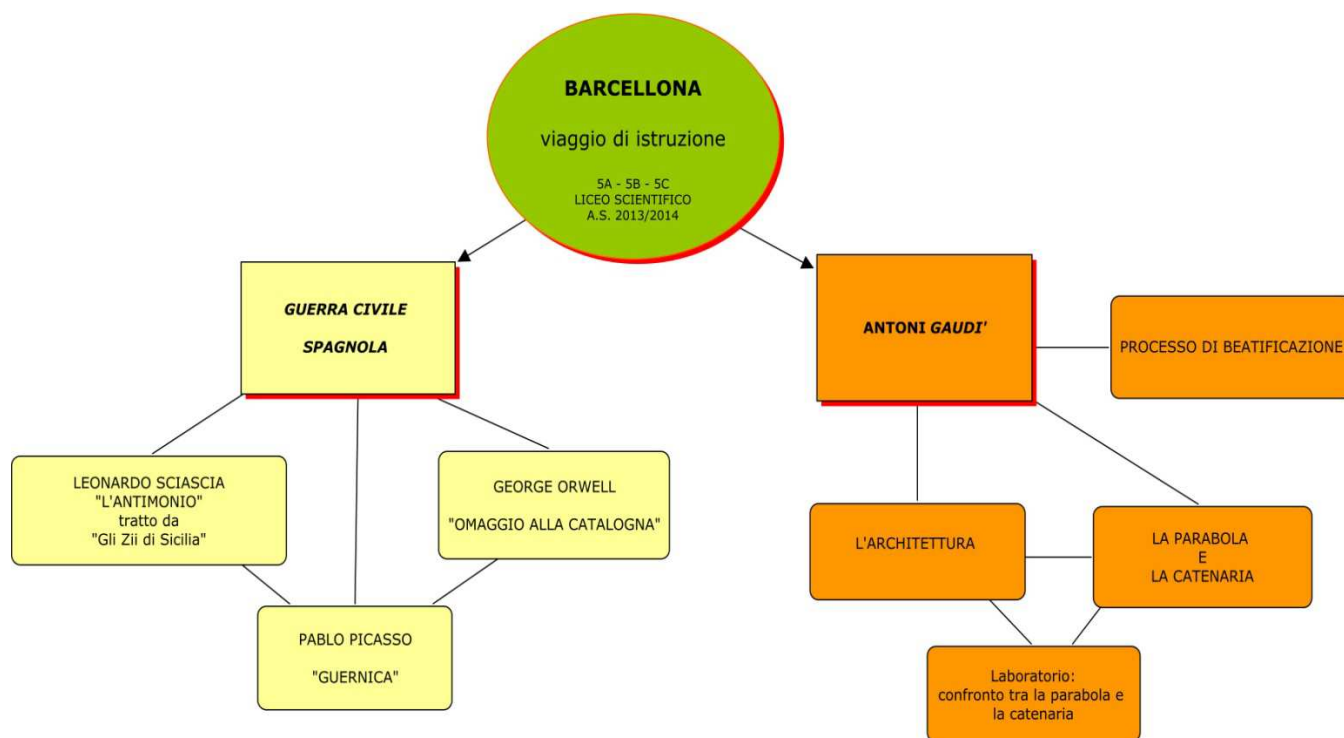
BARCELLONA

viaggio di istruzione

5A - 5B - 5C
LICEO SCIENTIFICO
A.S. 2013/2014

GUERRA CIVILE

SPAGNOLA

LEONARDO SCIASCIA
"L'ANTIMONIO"
tratto da
"Gli Zii di Sicilia"

GEORGE ORWELL

"OMAGGIO ALLA CATALOGNA"

PABLO PICASSO

"GUERNICA"

ANTONI GAUDI'

PROCESSO DI BEATIFICAZIONE

L'ARCHITETTURA

LA PARABOLA
E
LA CATENARIA

Laboratorio:
confronto tra la parabola e
la catenaria